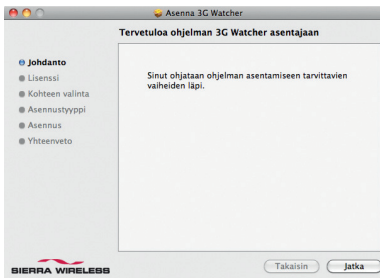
Asenna 3G Watcher

Tervetuloa ohjelman 3G Watcher asentajaan

Johdanto
Lisenssi
Kohteen valinta
Asennustyyppi
Asennus
Yhteenveto

Sinut ohjataan ohjelman asentamiseen tarvittavien vaiheiden läpi.

SIERRA WIRELESS

Takaisin
Jatka